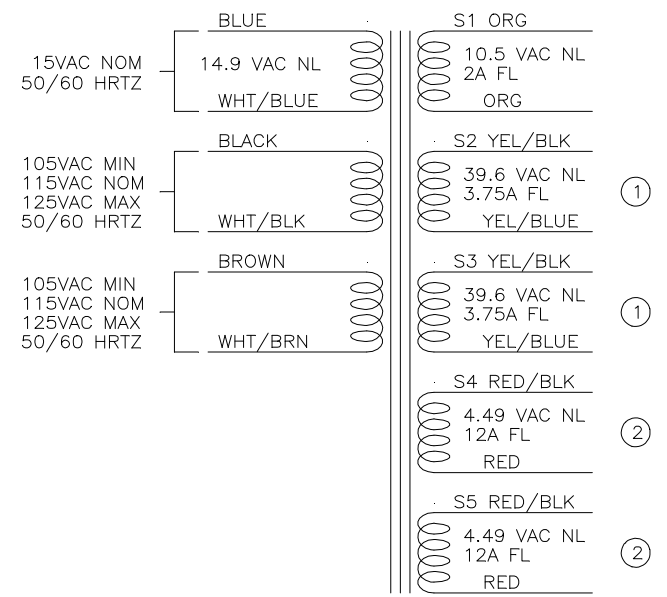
15VAC NOM
50/60 HRTZ

BLUE

14.9 VAC NL

WHT/BLUE

S1 ORG

10.5 VAC NL
2A FL

ORG

105VAC MIN
115VAC NOM
125VAC MAX
50/60 HRTZ

BLACK

WHT/BLK

S2 YEL/BLK

39.6 VAC NL
3.75A FL

YEL/BLUE

1

105VAC MIN
115VAC NOM
125VAC MAX
50/60 HRTZ

BROWN

WHT/BRN

S3 YEL/BLK

39.6 VAC NL
3.75A FL

YEL/BLUE

1

S4 RED/BLK

4.49 VAC NL
12A FL

RED

2

S5 RED/BLK

4.49 VAC NL
12A FL

RED

2